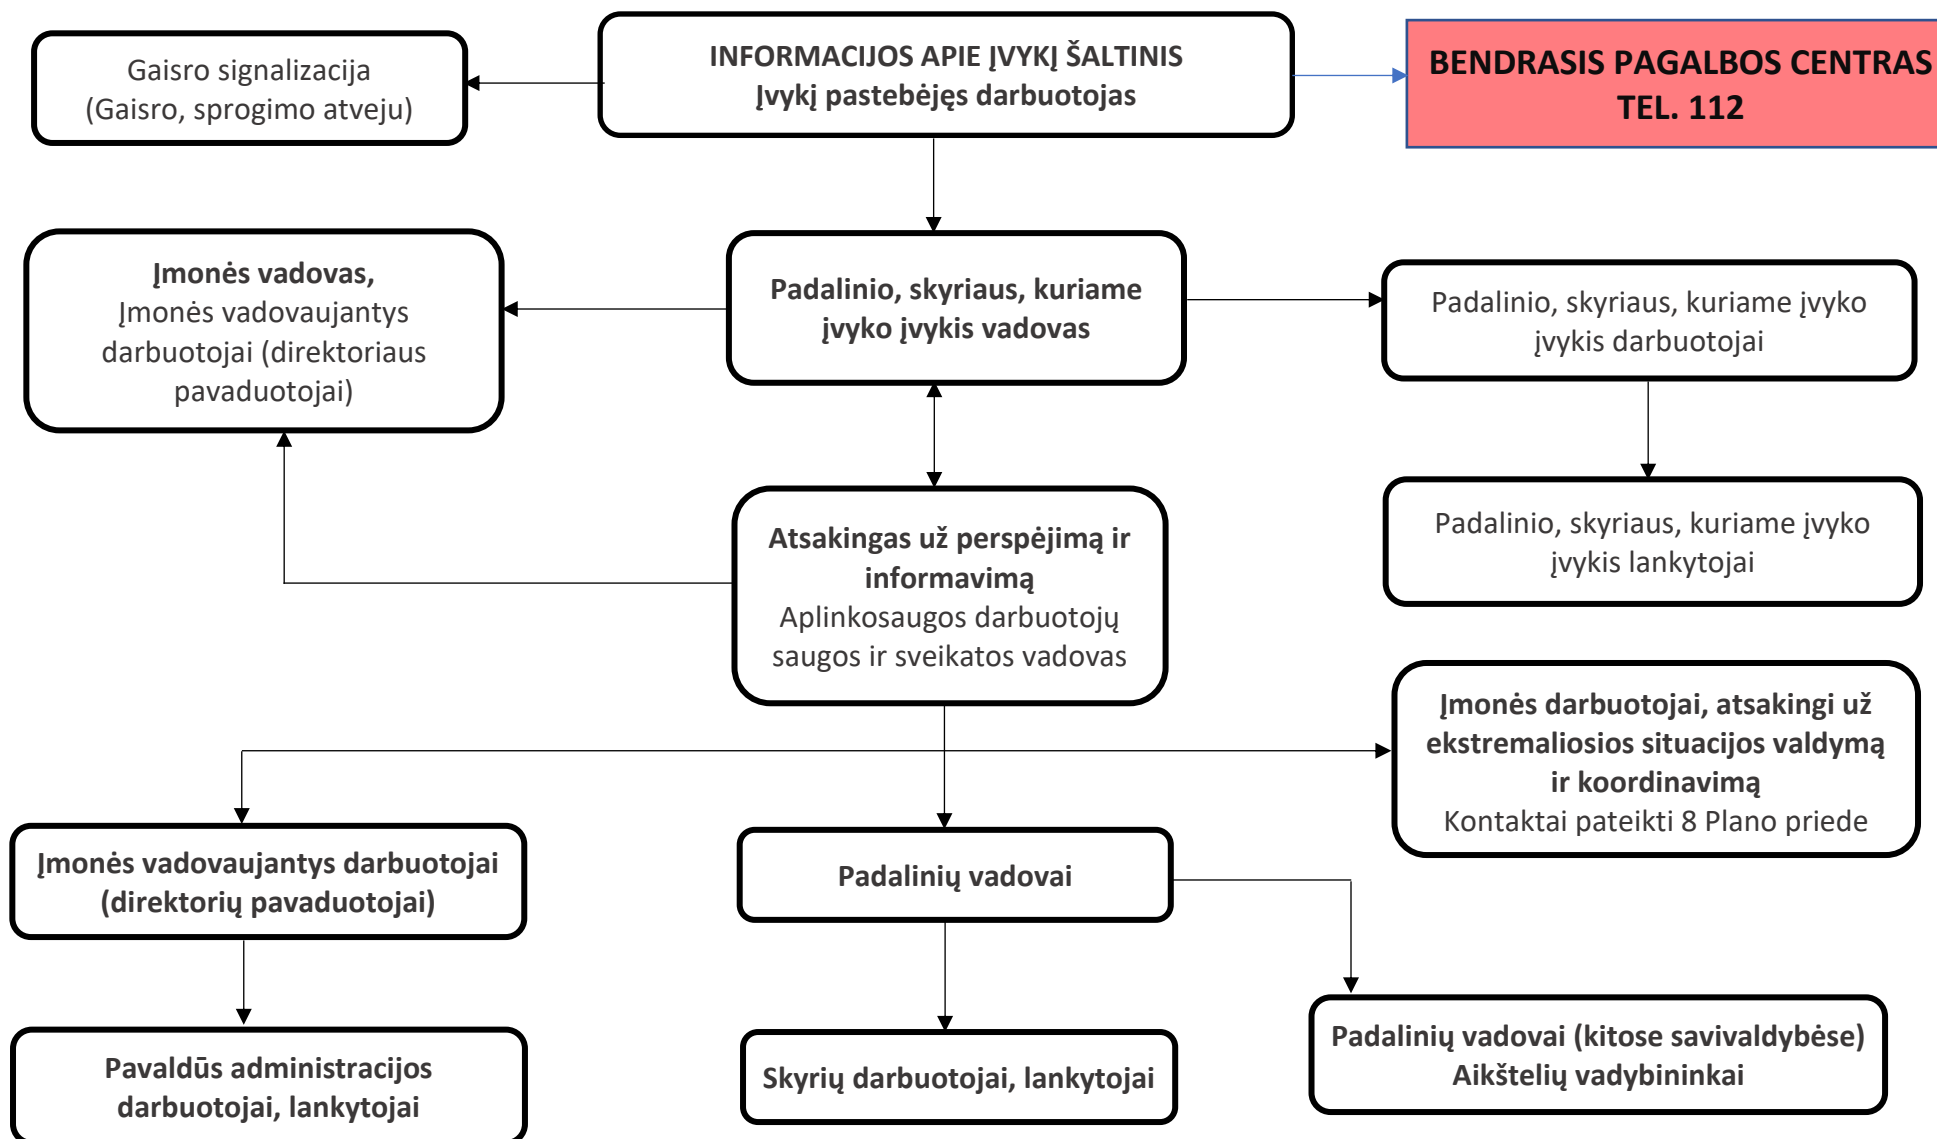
Gaisro signalizacija
(Gaisro, sprogimo atveju)

INFORMACIJOS APIE ĮVYKĮ ŠALTINIS
Įvykį pastebėjęs darbuotojas

BENDRASIS PAGALBOS CENTRAS
TEL. 112

Įmonės vadovas,
Įmonės vadovaujantys darbuotojai (direktoriaus pavaduotojai)

Padalinio, skyriaus, kuriame įvyko įvykis vadovas

Padalinio, skyriaus, kuriame įvyko įvykis darbuotojai

Padalinio, skyriaus, kuriame įvyko įvykis lankytojai

Atsakingas už perspėjimą ir informavimą
Aplinkosaugos darbuotojų saugos ir sveikatos vadovas

Įmonės darbuotojai, atsakingi už ekstremaliosios situacijos valdymą ir koordinavimą
Kontaktai pateikti 8 Plano priede

Įmonės vadovaujantys darbuotojai (direktorių pavaduotojai)

Padalinių vadovai

Pavaldūs administracijos darbuotojai, lankytojai

Skyrių darbuotojai, lankytojai

Padalinių vadovai (kitose savivaldybėse)
Aikštelių vadybininkai